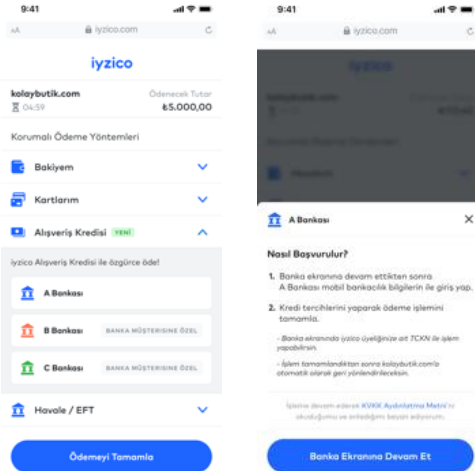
9:41

AA iyzico.com

iyzico

kolaybutik.com
04:59

Ödenecek Tutar
₺5.000,00

Korumalı Ödeme Yöntemleri

Bakiyem

Kartlarım

Alışveriş Kredisi YENİ

iyzico Alışveriş Kredisi ile özgürce öde!

A Bankası

B Bankası BANKA MÜŞTERİSİNE ÖZEL

C Bankası BANKA MÜŞTERİSİNE ÖZEL

Havale / EFT

Ödemeyi Tamamla

9:41

AA iyzico.com

A Bankası

Nasıl Başvurulur?

1. Banka ekranına devam ettikten sonra A Bankası mobil bankacılık bilgilerin ile giriş yap.

2. Kredi tercihlerini yaparak ödeme işlemini tamamla.

- Banka ekranında iyzico üyeliğinize ait TCKN ile işlem yapabilirsin.

- İşlem tamamlandıktan sonra kolaybutik.com'a otomatik olarak geri yönlendirileceksin.

İşleme devam ederek KVKK Aydınlatma Metni'ni okuduğunu ve anladığını beyan ediyorum.

Banka Ekranına Devam Et